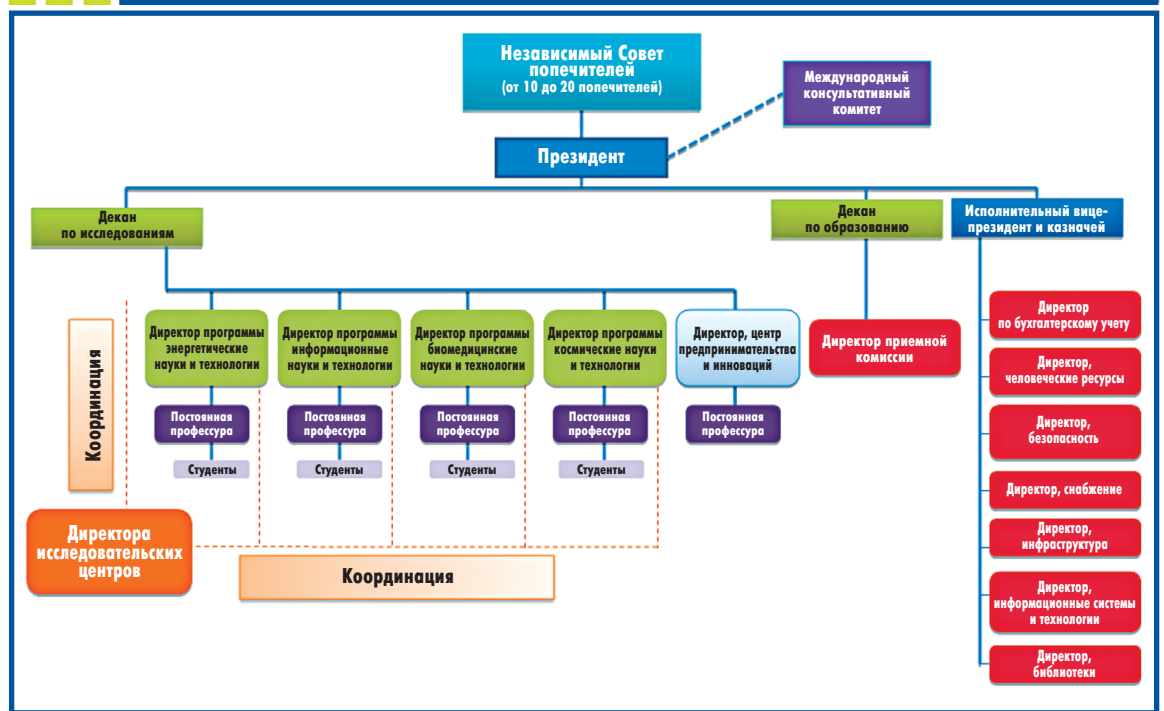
Независимый Совет попечителей
(от 10 до 20 попечителей)

Международный консультативный комитет

Президент

Декан по исследованиям

Декан по образованию

Исполнительный вице-президент и казначей

Координация

Директор программы энергетические науки и технологии

Директор программы информационные науки и технологии

Директор программы биомедицинские науки и технологии

Директор программы космические науки и технологии

Директор, центр предпринимательства и инноваций

Директор приемной комиссии

Постоянная профессура

Постоянная профессура

Постоянная профессура

Постоянная профессура

Постоянная профессура

Студенты

Студенты

Студенты

Студенты

Директора исследовательских центров

Координация

Директор по бухгалтерскому учету

Директор, человеческие ресурсы

Директор, безопасность

Директор, снабжение

Директор, инфраструктура

Директор, информационные системы и технологии

Директор, библиотеки